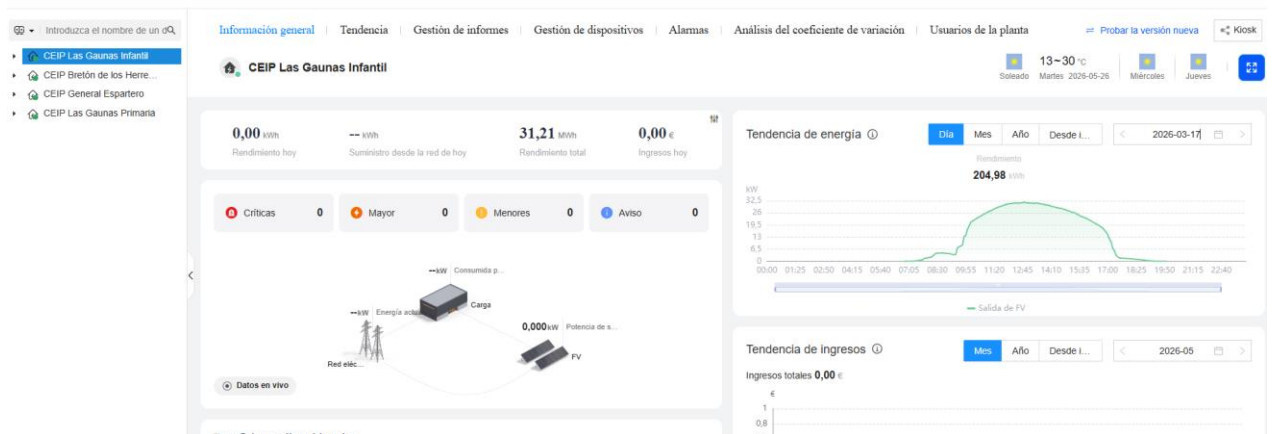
Introduzca el nombre de un d

CEIP Las Gaunas Infantil
CEIP Bretón de los Herre...
CEIP General Espartero
CEIP Las Gaunas Primaria

Información general | Tendencia | Gestión de informes | Gestión de dispositivos | Alarmas | Análisis del coeficiente de variación | Usuarios de la planta

Probar la versión nueva

Kiosk

CEIP Las Gaunas Infantil

13~30 °C
Soleado Martes 2026-05-26
Miércoles
Jueves

0,00 kWh
Rendimiento hoy

-- kWh
Suministro desde la red de hoy

31,21 MWh
Rendimiento total

0,00 €
Ingresos hoy

Críticas 0
Mayor 0
Menores 0
Aviso 0

--kW Consumida p...
Carga
--kW Energía actu...
0,000kW Potencia de s...
FV
Red eléc...

Datos en vivo

Tendencia de energía

Día Mes Año Desde i...

2026-03-17

Rendimiento
204,98 kWh

kW
32,5
26
19,5
13
6,5
0
00:00 01:25 02:50 04:15 05:40 07:05 08:30 09:55 11:20 12:45 14:10 15:35 17:00 18:25 19:50 21:15 22:40

Salida de FV

Tendencia de ingresos

Mes Año Desde i...

2026-05

Ingresos totales 0,00 €
€
1
0,8